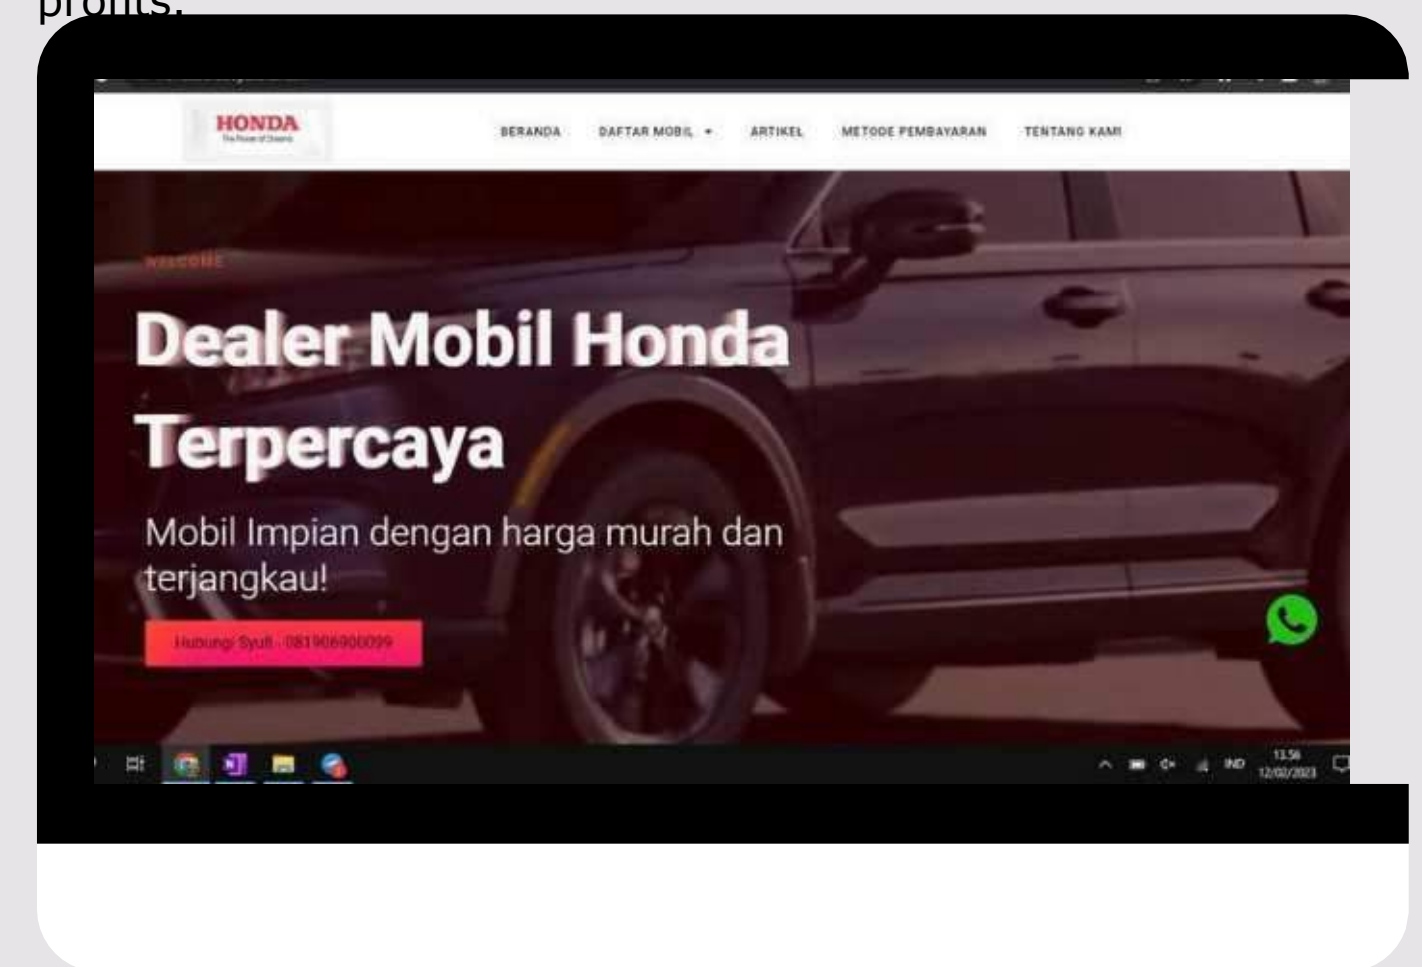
profits.

HONDA
The Power of Dreams

BERANDA DAFTAR MOBIL ARTIKEL METODE PEMBAYARAN TENTANG KAMI

WELCOME

Dealer Mobil Honda Terpercaya

Mobil Impian dengan harga murah dan terjangkau!

Hubungi Syuti - 081906900099

IND 13.56 12/02/2023